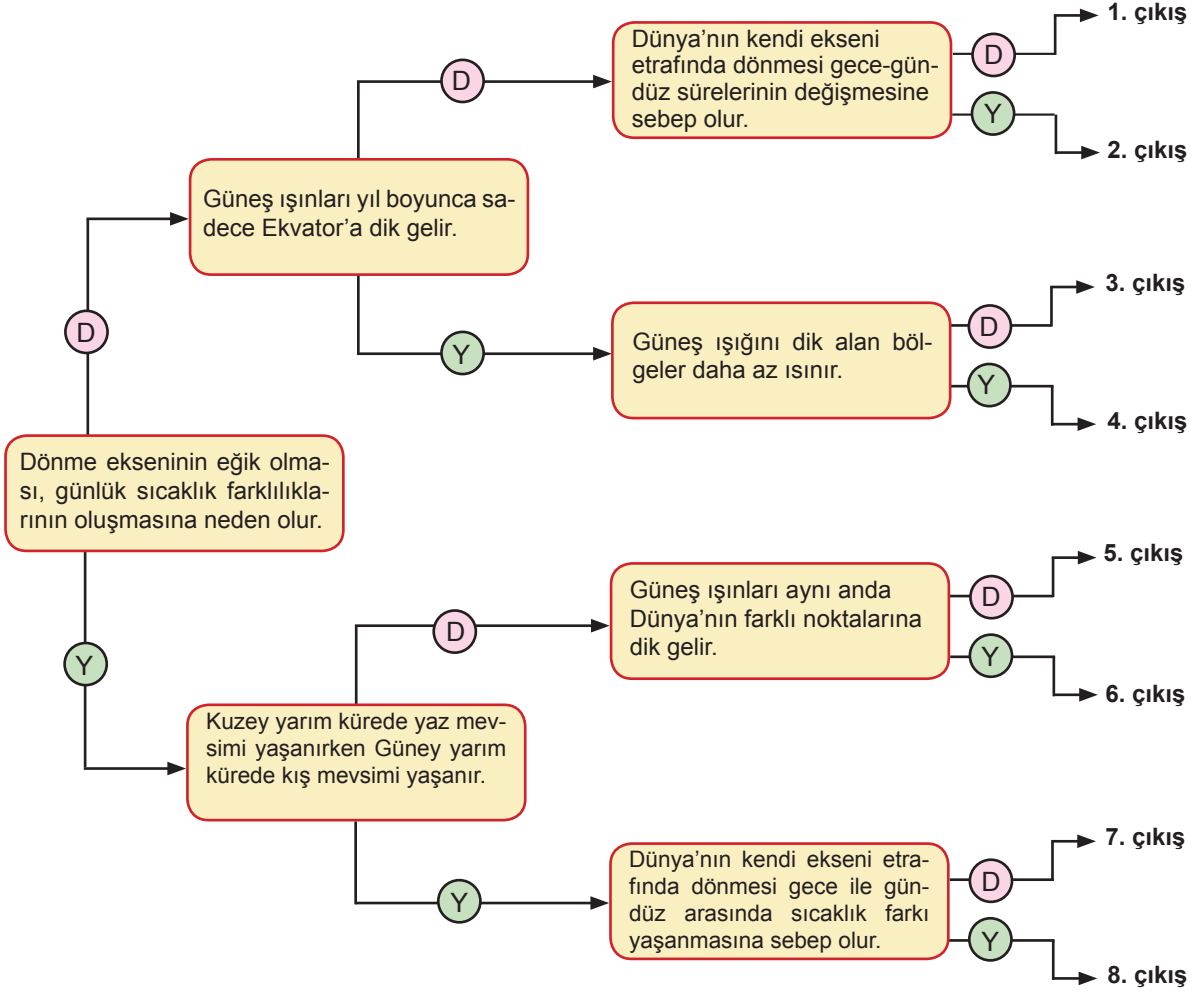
Dönme ekseninin eğik olması, günlük sıcaklık farklılıklarının oluşmasına neden olur.

D

Güneş ışınları yıl boyunca sadece Ekvator'a dik gelir.

D

Dünya'nın kendi ekseni etrafında dönmesi gece-gündüz sürelerinin değişmesine sebep olur.

D

1. çıkış

Y

2. çıkış

Y

Güneş ışığını dik alan bölgeler daha az ısınır.

D

3. çıkış

Y

4. çıkış

Y

Kuzey yarım kürede yaz mevsimi yaşanırken Güney yarım kürede kış mevsimi yaşanır.

D

Güneş ışınları aynı anda Dünya'nın farklı noktalarına dik gelir.

D

5. çıkış

Y

6. çıkış

Y

Dünya'nın kendi ekseni etrafında dönmesi gece ile gündüz arasında sıcaklık farkı yaşanmasına sebep olur.

D

7. çıkış

Y

8. çıkış